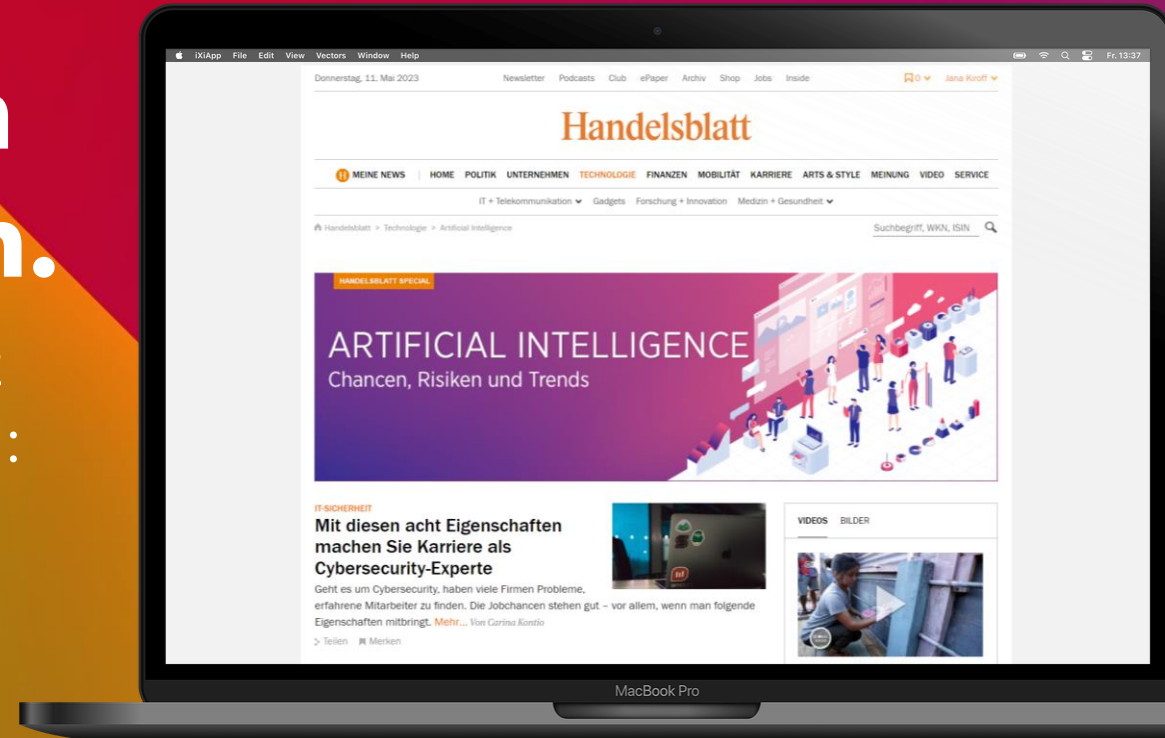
n
n.

iXiApp File Edit View Vectors Window Help

Fr. 13:37

Donnerstag, 11. Mai 2023

Newsletter Podcasts Club ePaper Archiv Shop Jobs Inside

0 Jana Kroff

Handelsblatt

MEINE NEWS HOME POLITIK UNTERNEHMEN TECHNOLOGIE FINANZEN MOBILITÄT KARRIERE ARTS & STYLE MEINUNG VIDEO SERVICE

IT + Telekommunikation Gadgets Forschung + Innovation Medizin + Gesundheit

Handelsblatt > Technologie > Artificial Intelligence

Suchbegriff, WKN, ISIN

HANDELSBLATT SPECIAL

ARTIFICIAL INTELLIGENCE
Chancen, Risiken und Trends

IT-SICHERHEIT

Mit diesen acht Eigenschaften machen Sie Karriere als Cybersecurity-Experte

Geht es um Cybersecurity, haben viele Firmen Probleme, erfahrene Mitarbeiter zu finden. Die Jobchancen stehen gut – vor allem, wenn man folgende Eigenschaften mitbringt. Mehr... Von Carina Kontio

Teilen Merken

VIDEOS BILDER

MacBook Pro